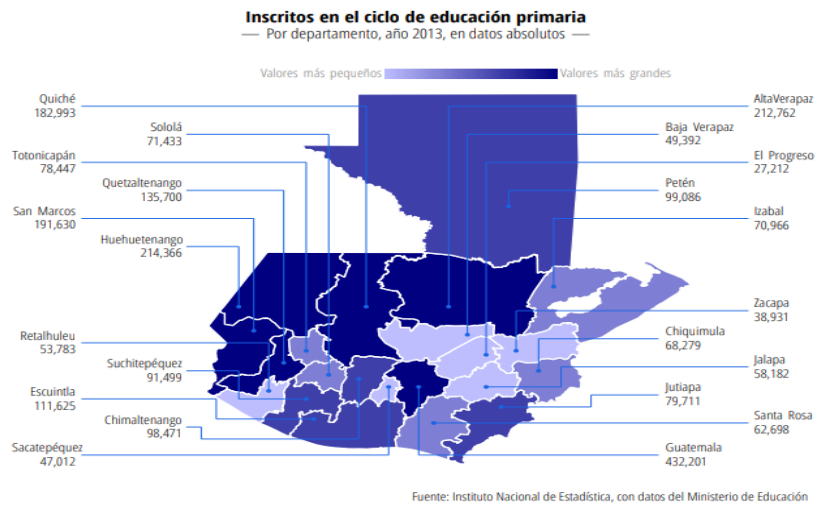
Inscritos en el ciclo de educación primaria

— Por departamento, año 2013, en datos absolutos —

Valores más pequeños Valores más grandes

Quiché
182,993

Sololá
71,433

Totonicapán
78,447

Quetzaltenango
135,700

San Marcos
191,630

Huehuetenango
214,366

Retalhuleu
53,783

Suchitepéquez
91,499

Escuintla
111,625

Chimaltenango
98,471

Sacatepéquez
47,012

AltaVerapaz
212,762

Baja Verapaz
49,392

El Progreso
27,212

Petén
99,086

Izabal
70,966

Zacapa
38,931

Chiquimula
68,279

Jalapa
58,182

Jutiapa
79,711

Santa Rosa
62,698

Guatemala
432,201

Fuente: Instituto Nacional de Estadística, con datos del Ministerio de Educación